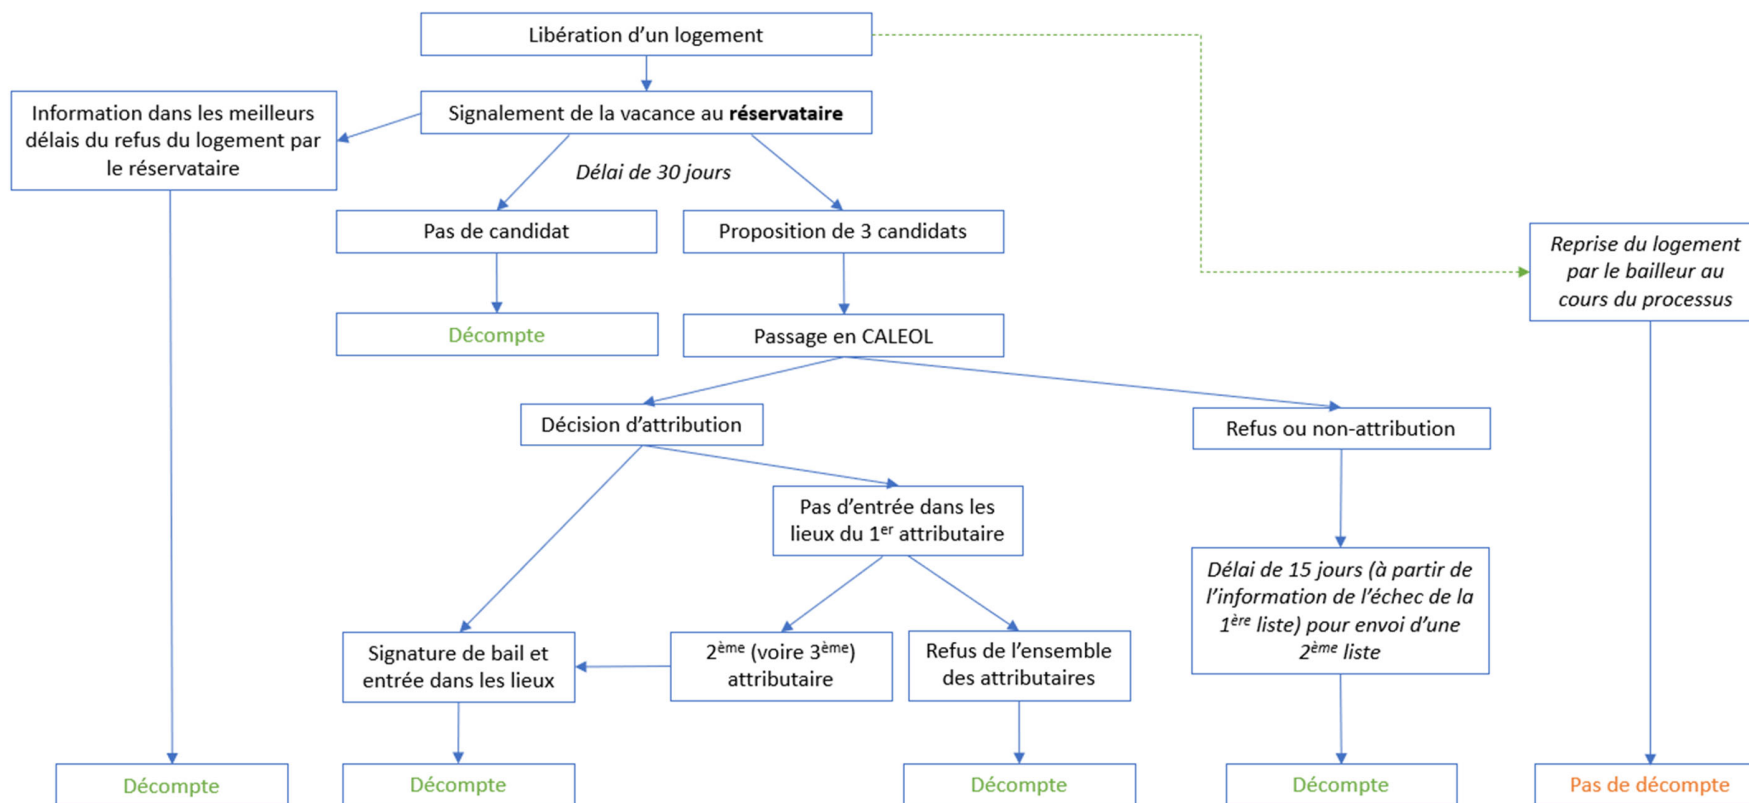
Libération d'un logement

Information dans les meilleurs délais du refus du logement par le réservataire

Signalement de la vacance au **réservataire**

*Délai de 30 jours*

Pas de candidat

Proposition de 3 candidats

*Reprise du logement par le bailleur au cours du processus*

Décompte

Passage en CALEOL

Décision d'attribution

Refus ou non-attribution

Pas d'entrée dans les lieux du 1$^{er}$ attributaire

*Délai de 15 jours (à partir de l'information de l'échec de la 1$^{ère}$ liste) pour envoi d'une 2$^{ème}$ liste*

Signature de bail et entrée dans les lieux

2$^{ème}$ (voire 3$^{ème}$) attributaire

Refus de l'ensemble des attributaires

Décompte

Décompte

Décompte

Décompte

Pas de décompte